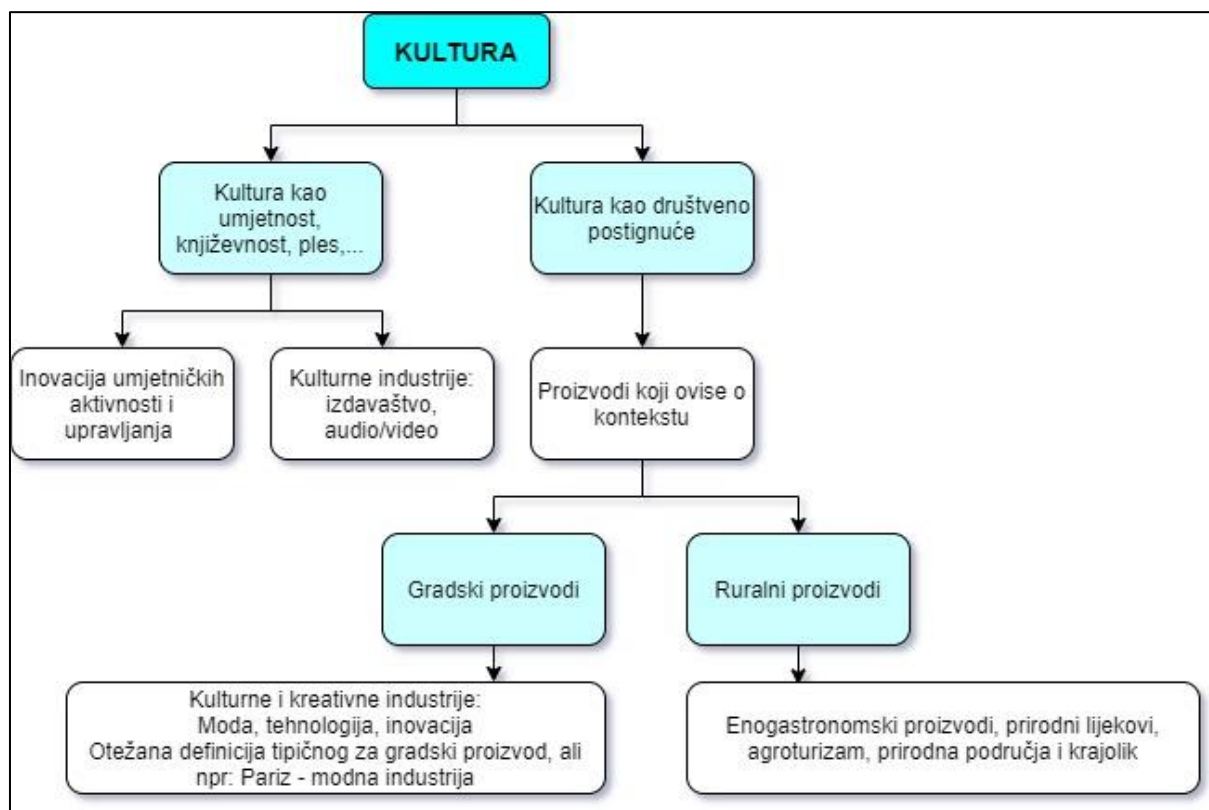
KULTURA

Kultura kao umjetnost, književnost, ples,...

Kultura kao društveno postignuće

Inovacija umjetničkih aktivnosti i upravljanja

Kulturne industrije: izdavaštvo, audio/video

Proizvodi koji ovise o kontekstu

Gradski proizvodi

Ruralni proizvodi

Kulturne i kreativne industrije:
Moda, tehnologija, inovacija
Otežana definicija tipičnog za gradski proizvod, ali npr: Pariz - modna industrija

Enogastronomski proizvodi, prirodni lijekovi, agroturizam, prirodna područja i krajolik